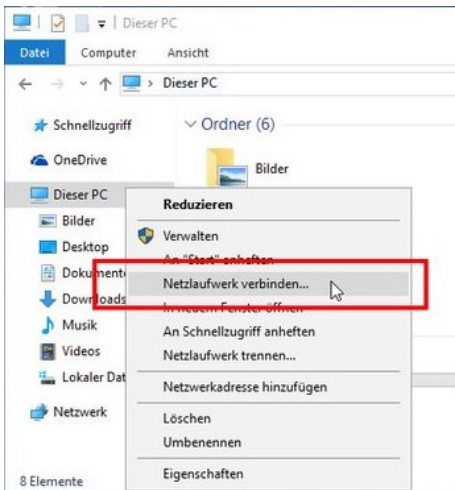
Dieser PC

Datei Computer Ansicht

Dieser PC

Schnellzugriff
OneDrive
Dieser PC
Bilder
Desktop
Dokumente
Downloads
Musik
Videos
Lokaler Dat
Netzwerk

8 Elemente

Ordner (6)

Bilder

Reduzieren
Verwalten
An "Start" anheften
Netzlaufwerk verbinden...
In neuem Fenster öffnen
An Schnellzugriff anheften
Netzlaufwerk trennen...
Netzwerkadresse hinzufügen
Löschen
Umbenennen
Eigenschaften